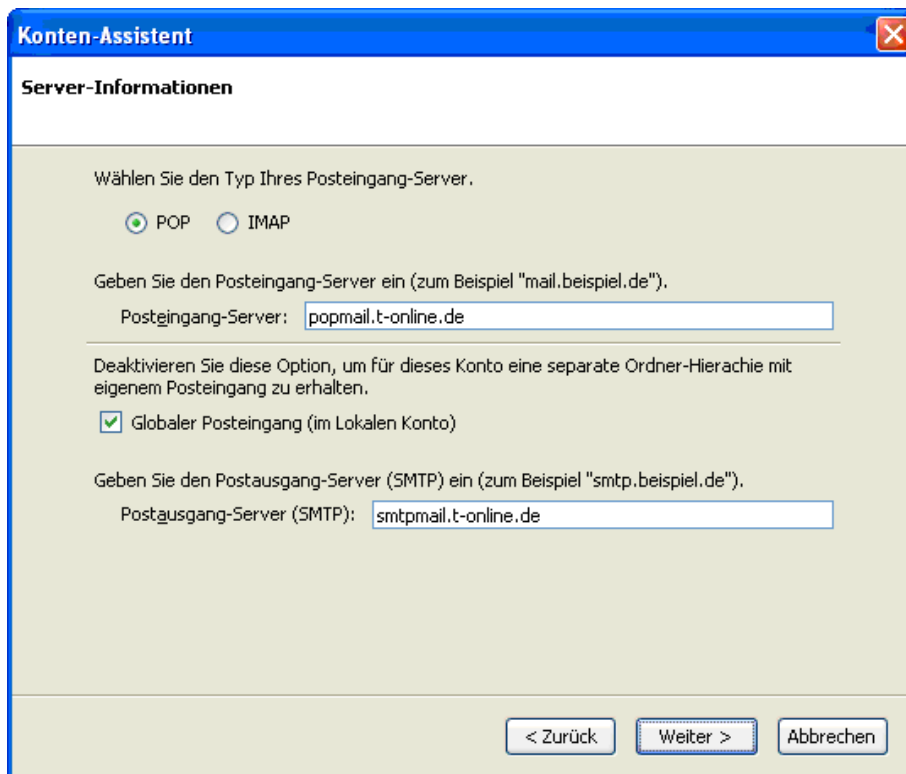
Konten-Assistent

Server-Informationen

Wählen Sie den Typ Ihres Posteingang-Server.

POP IMAP

Geben Sie den Posteingang-Server ein (zum Beispiel "mail.beispiel.de").

Posteingang-Server: popmail.t-online.de

Deaktivieren Sie diese Option, um für dieses Konto eine separate Ordner-Hierachie mit eigenem Posteingang zu erhalten.

Globaler Posteingang (im Lokalen Konto)

Geben Sie den Postausgang-Server (SMTP) ein (zum Beispiel "smtp.beispiel.de").

Postausgang-Server (SMTP): smtpmail.t-online.de

< Zurück Weiter > Abbrechen